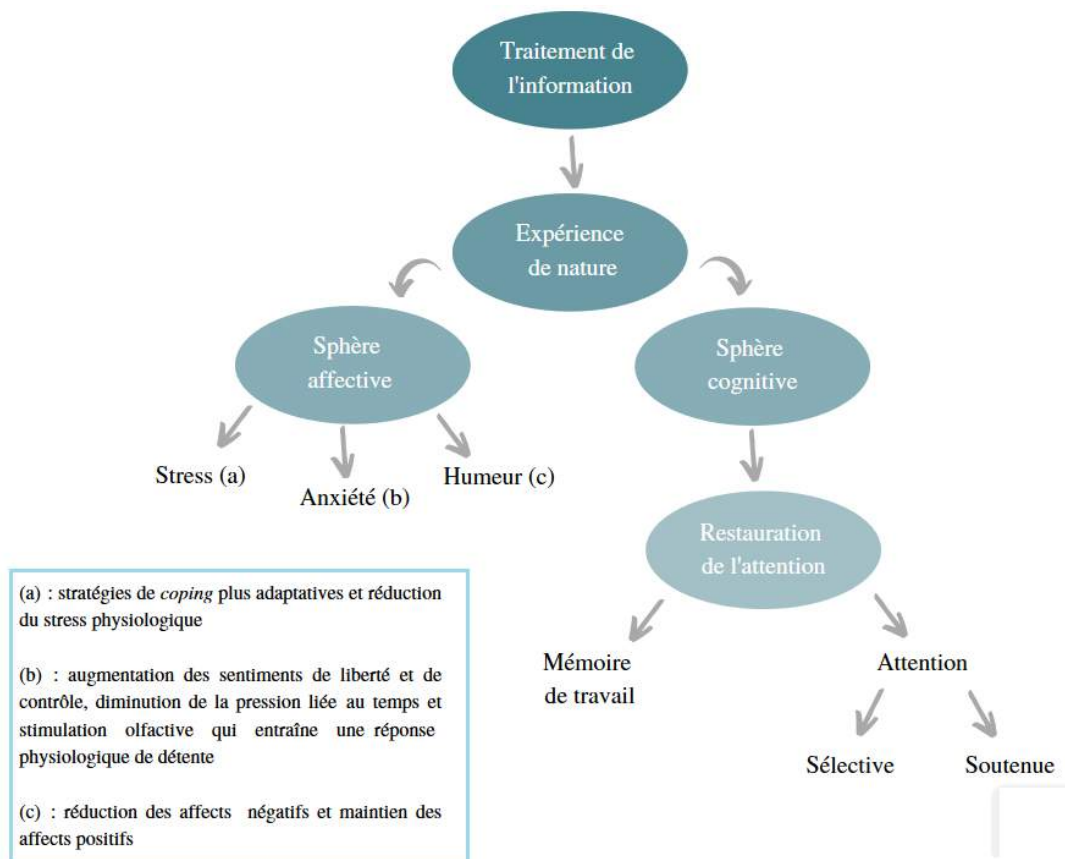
Traitement de l'information

Expérience de nature

Sphère affective

Sphère cognitive

Stress (a)

Anxiété (b)

Humeur (c)

Restauration de l'attention

Mémoire de travail

Attention

Sélective

Soutenue

(a) : stratégies de *coping* plus adaptatives et réduction du stress physiologique

(b) : augmentation des sentiments de liberté et de contrôle, diminution de la pression liée au temps et stimulation olfactive qui entraîne une réponse physiologique de détente

(c) : réduction des affects négatifs et maintien des affects positifs